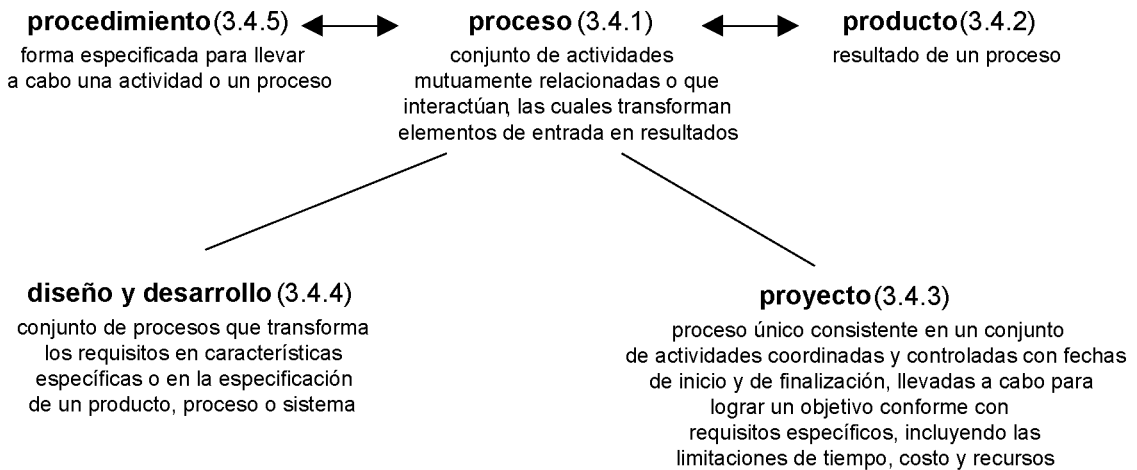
**procedimiento** (3.4.5)
forma especificada para llevar a cabo una actividad o un proceso

**proceso** (3.4.1)
conjunto de actividades mutuamente relacionadas o que interactúan, las cuales transforman elementos de entrada en resultados

**producto** (3.4.2)
resultado de un proceso

**diseño y desarrollo** (3.4.4)
conjunto de procesos que transforma los requisitos en características específicas o en la especificación de un producto, proceso o sistema

**proyecto** (3.4.3)
proceso único consistente en un conjunto de actividades coordinadas y controladas con fechas de inicio y de finalización, llevadas a cabo para lograr un objetivo conforme con requisitos específicos, incluyendo las limitaciones de tiempo, costo y recursos